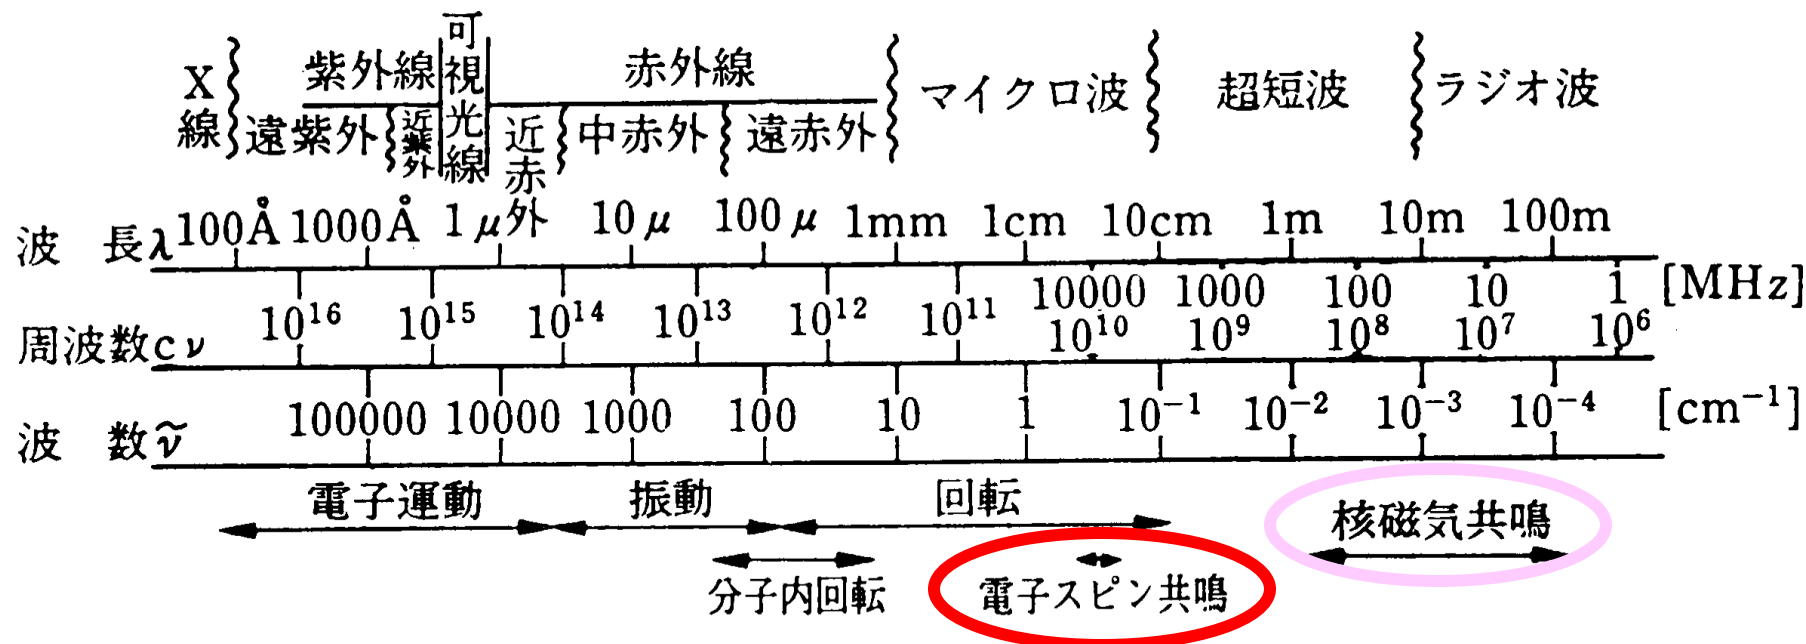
X線

紫外線
遠紫外
近紫外

可視光線

赤外線
近赤外
中赤外
遠赤外

マイクロ波

超短波

ラジオ波

| 波　長λ | 100Å | 1000Å | 1μ | 10μ | 100μ | 1mm | 1cm | 10cm | 1m | 10m | 100m | |
|---|---|---|---|---|---|---|---|---|---|---|---|---|
| | | | | | | | | 10000 | 1000 | 100 | 10 | 1 [MHz] |
| 周波数cν | $10^{16}$ | $10^{15}$ | $10^{14}$ | $10^{13}$ | $10^{12}$ | $10^{11}$ | $10^{10}$ | $10^{9}$ | $10^{8}$ | $10^{7}$ | $10^{6}$ | |
| 波　数$\tilde{\nu}$ | 100000 | 10000 | 1000 | 100 | 10 | 1 | $10^{-1}$ | $10^{-2}$ | $10^{-3}$ | $10^{-4}$ | | [$cm^{-1}$] |

電子運動

振動

回転

核磁気共鳴

分子内回転

電子スピン共鳴